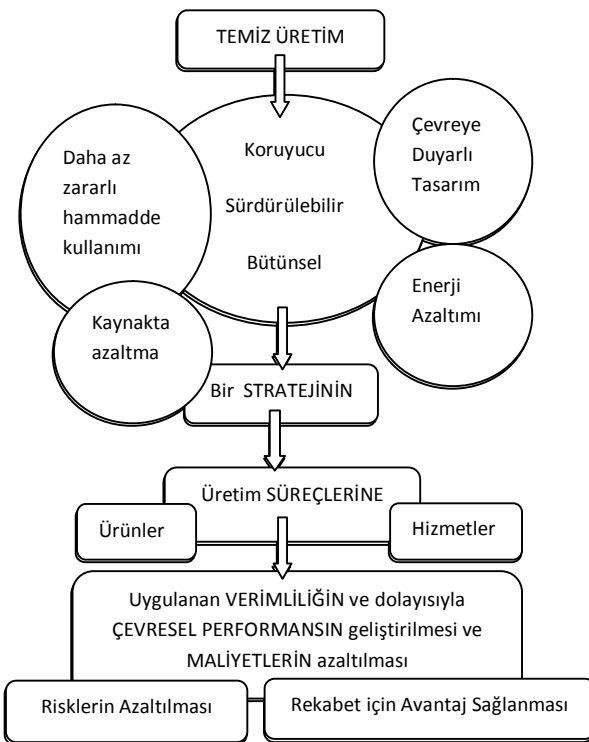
TEMİZ ÜRETİM

Daha az zararlı hammadde kullanımı

Koruyucu

Sürdürülebilir

Bütünsel

Çevreye Duyarlı Tasarım

Enerji Azaltımı

Kaynakta azaltma

Bir STRATEJİNİN

Üretim SÜREÇLERİNE

Ürünler

Hizmetler

Uygulanan VERİMLİLİĞİN ve dolayısıyla ÇEVRESEL PERFORMANSIN geliştirilmesi ve MALİYETLERİN azaltılması

Risklerin Azaltılması

Rekabet için Avantaj Sağlanması